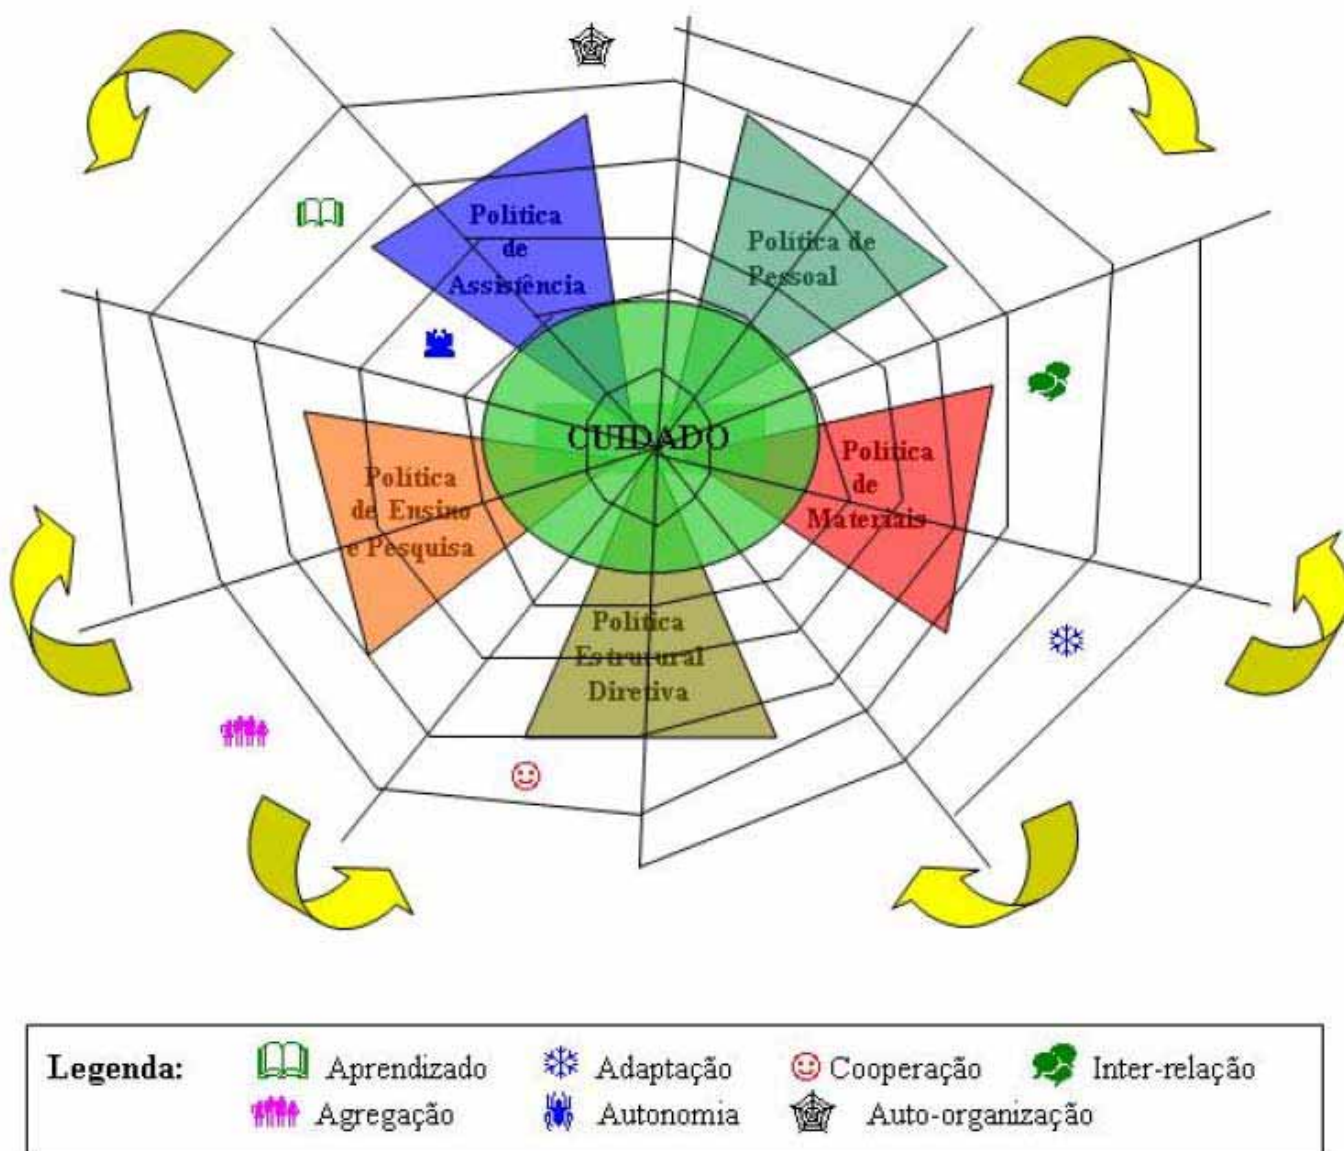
Política de Assistência

Política de Pessoal

CUIDADO

Política de Ensino e Pesquisa

Política de Materiais

Política Estrutural Diretiva

Legenda: Aprendizado Adaptação Cooperação Inter-relação Agregação Autonomia Auto-organização